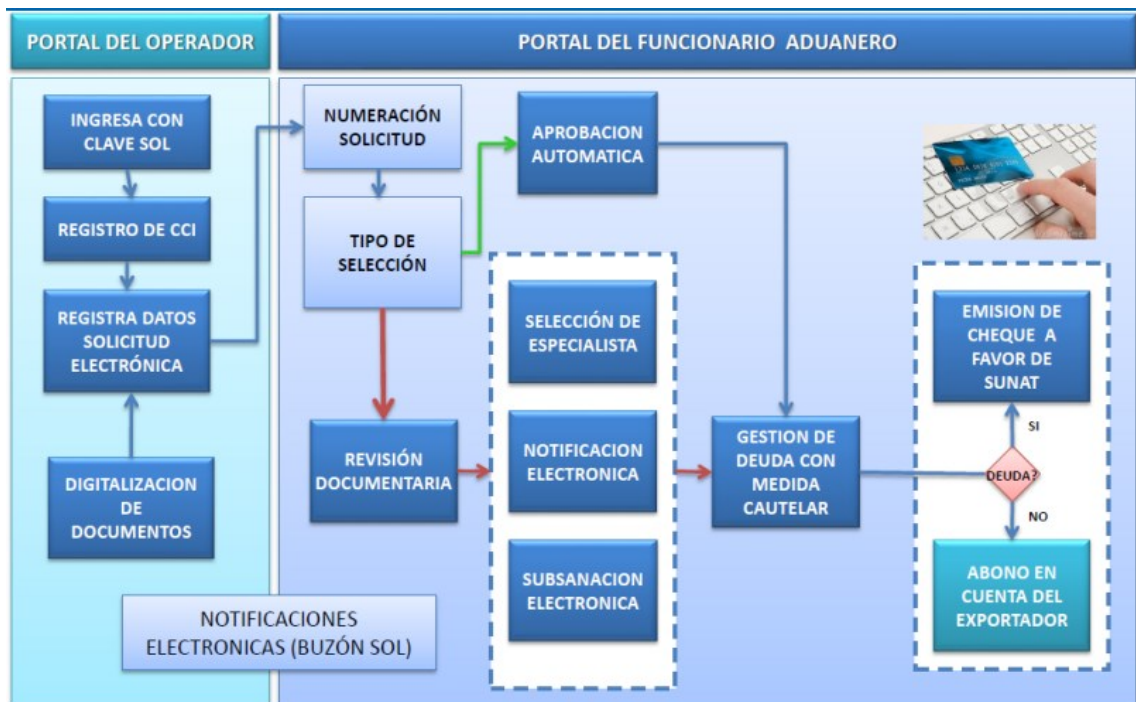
PORTAL DEL OPERADOR

PORTAL DEL FUNCIONARIO ADUANERO

INGRESA CON CLAVE SOL

REGISTRO DE CCI

REGISTRA DATOS SOLICITUD ELECTRÓNICA

DIGITALIZACION DE DOCUMENTOS

NUMERACIÓN SOLICITUD

TIPO DE SELECCIÓN

APROBACION AUTOMATICA

SELECCIÓN DE ESPECIALISTA

REVISIÓN DOCUMENTARIA

NOTIFICACION ELECTRONICA

SUBSANACION ELECTRONICA

GESTION DE DEUDA CON MEDIDA CAUTELAR

EMISION DE CHEQUE A FAVOR DE SUNAT

SI

DEUDA?

NO

ABONO EN CUENTA DEL EXPORTADOR

NOTIFICACIONES ELECTRONICAS (BUZÓN SOL)